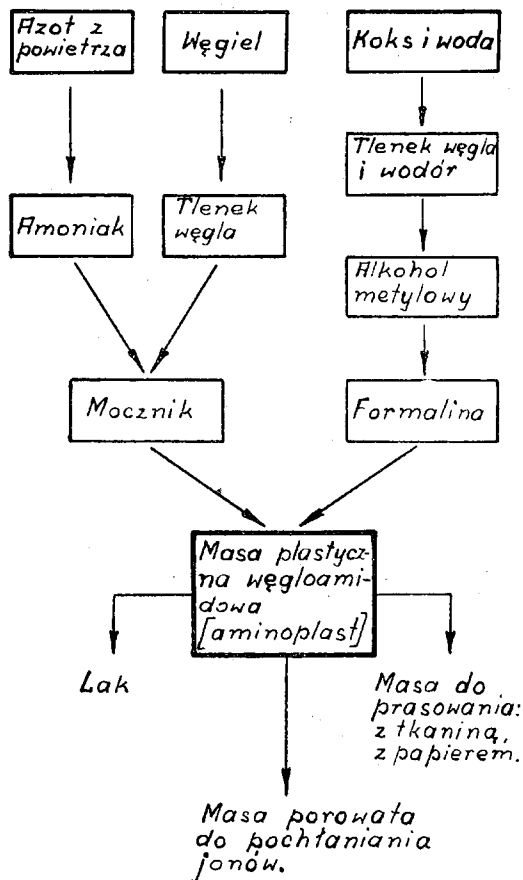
Azot z powietrza

Węgiel

Koks i woda

Tlenek węgla i wodór

Amoniak

Tlenek węgla

Alkohol metylowy

Mocznik

Formalina

Masa plastyczna węgloamidowa [aminoplast]

Lak

Masa do prasowania: z tkaniną, z papierem.

Masa porowata do pochłaniania jonów.